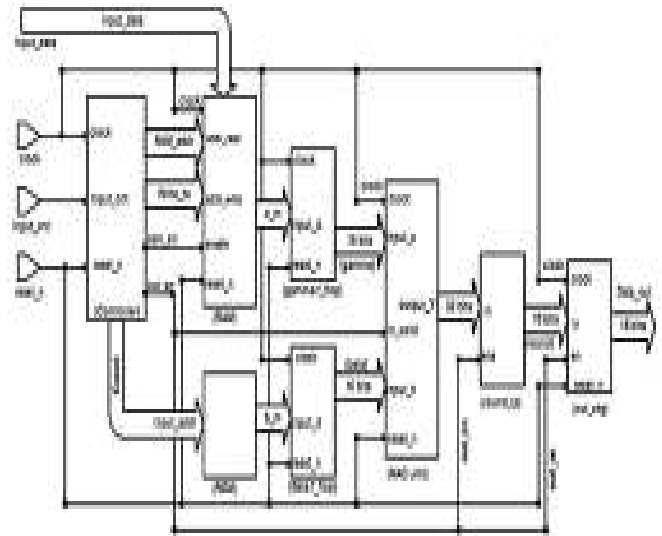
input_data
input_data
clock
clock
input_cnt
input_cnt
reset_n
reset_n
clock
clock
data_wen
data_addr
enable
reset_n
clock
input_a
reset_n
gamma_reg
clock
input_a
reset_n
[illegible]
clock
input_a
reset_n
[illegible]
clock
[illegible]
reset_n
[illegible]
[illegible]
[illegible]
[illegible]
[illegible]
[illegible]
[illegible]